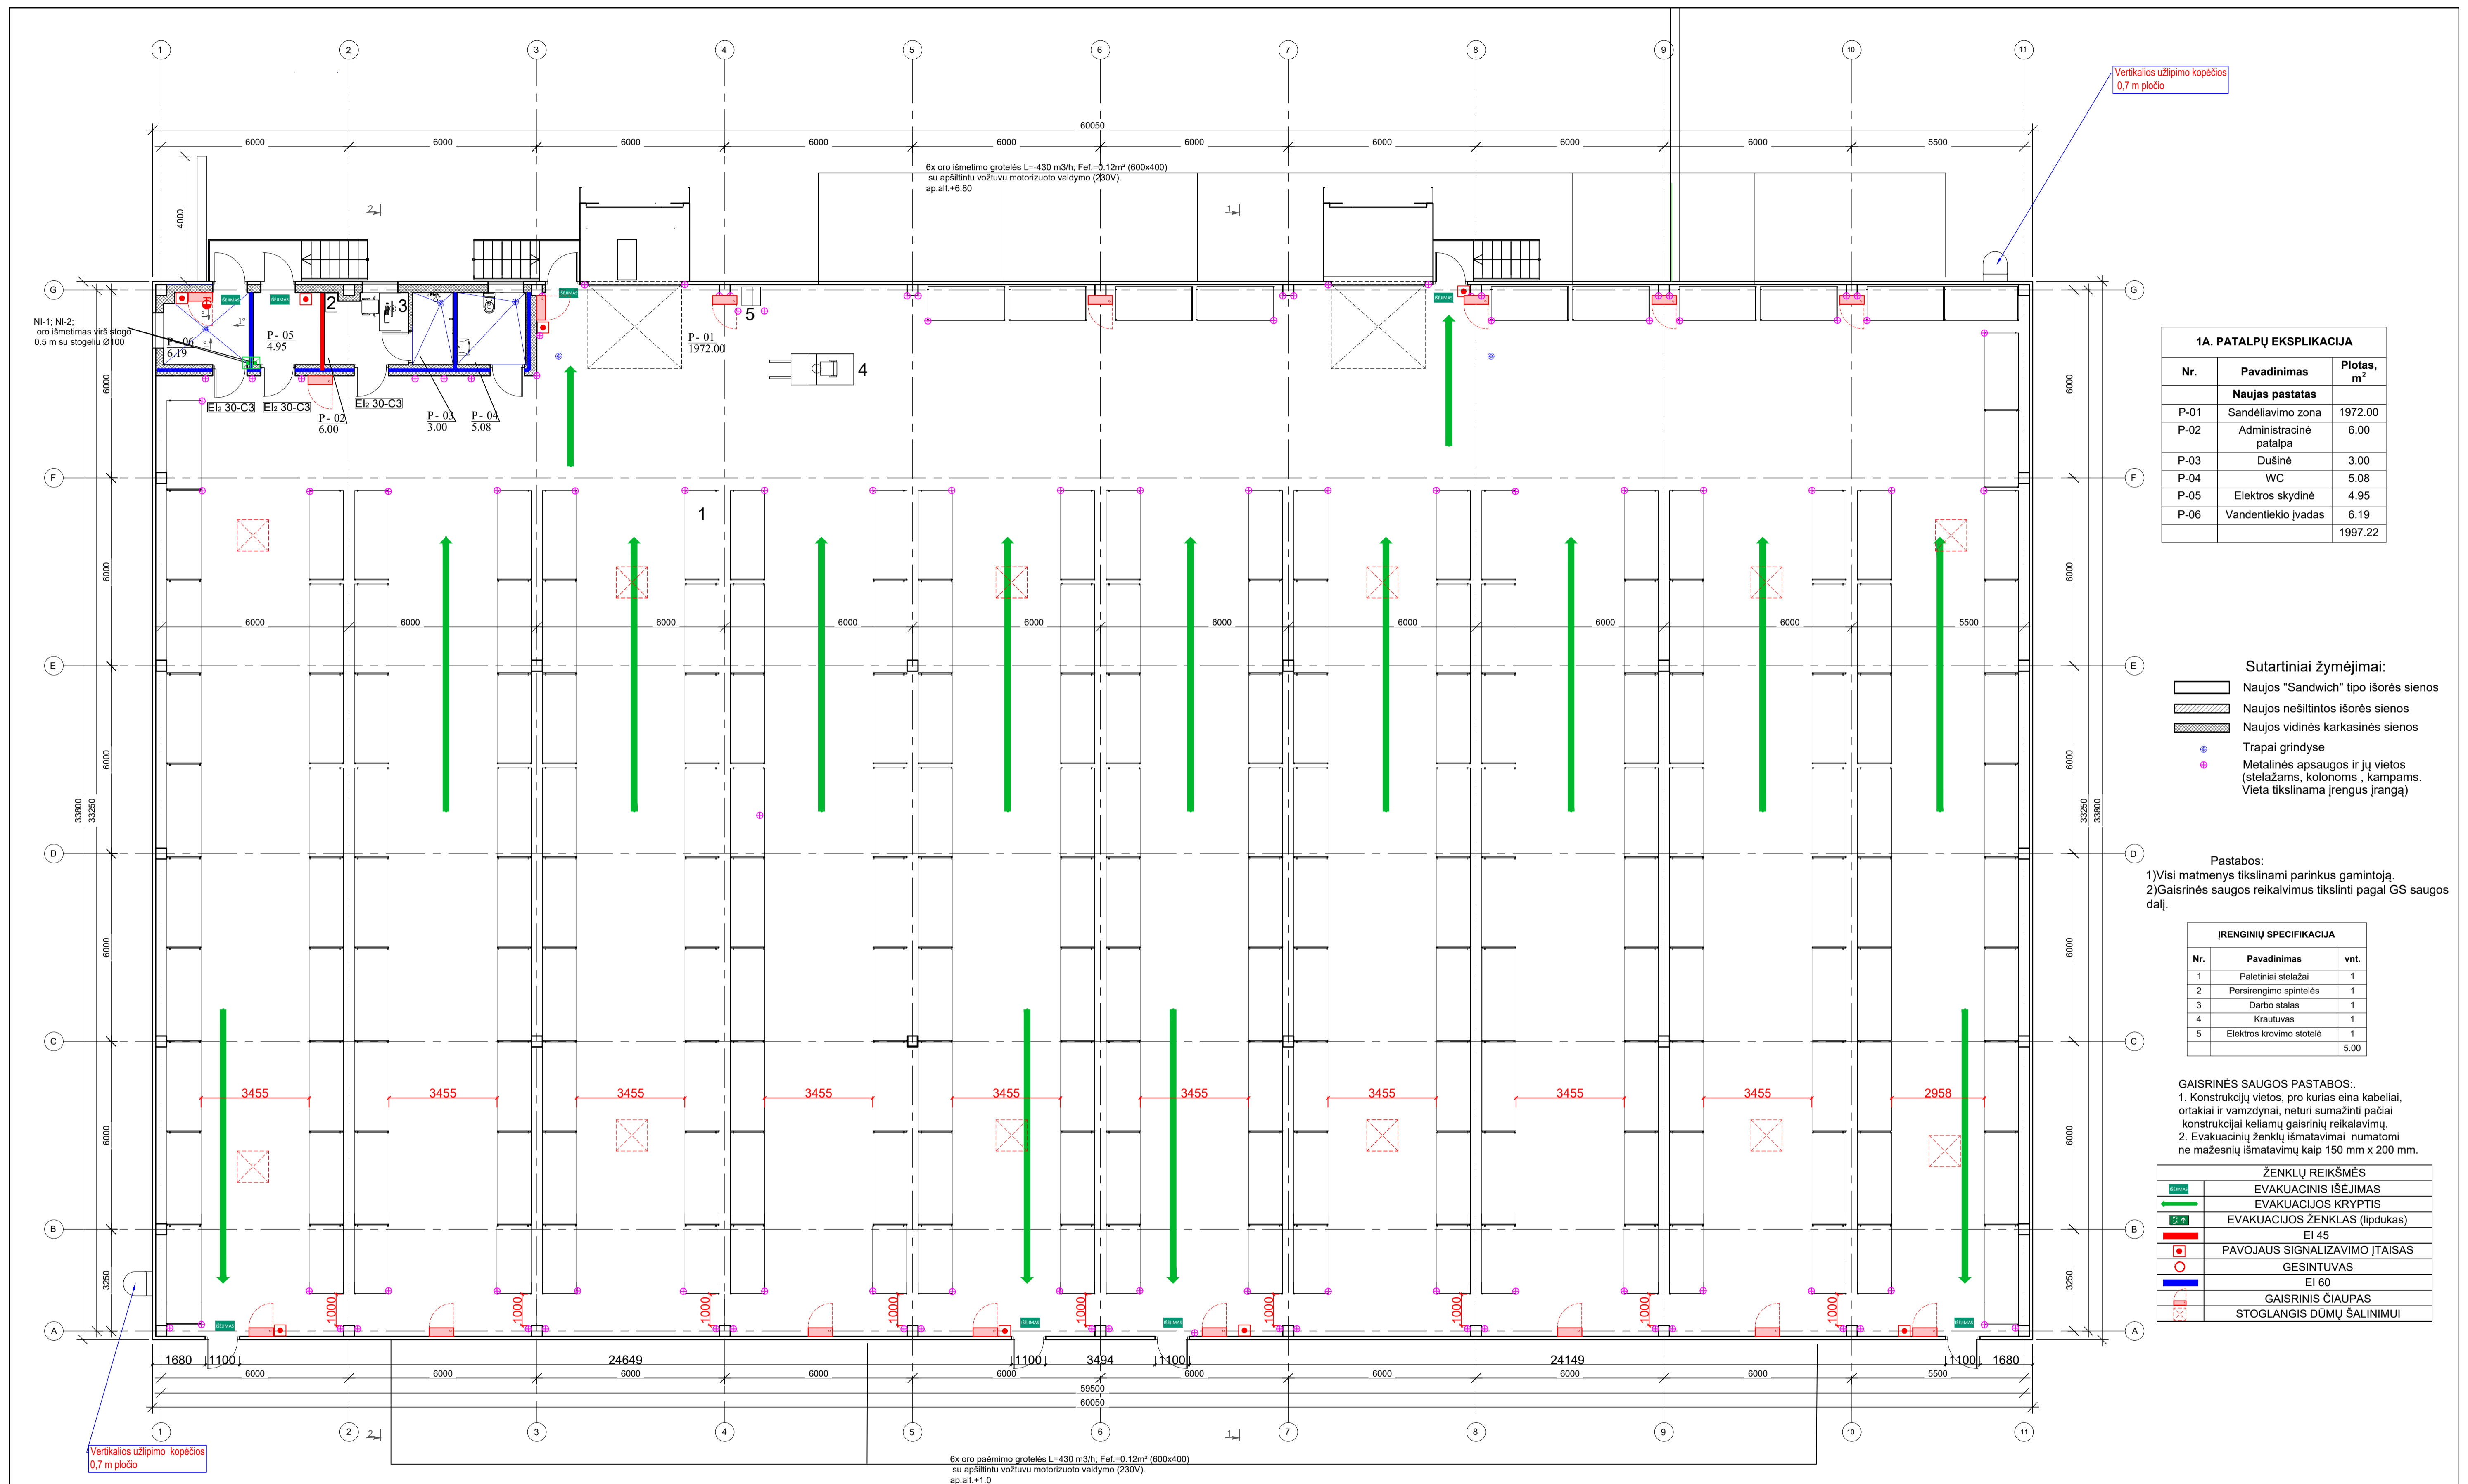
1 2 3 4 5 6 7 8 9 10 11

Vertikalios užlipimo kopėčios
0,7 m pločio

60050
6000 6000 6000 6000 6000 6000 6000 6000 6000 5500

6x oro išmetimo grotelės L=-430 m3/h; Fef.=0.12m² (600x400)
su apšiltintu vožtuvu motorizuoto valdymo (230V).
ap.alt.+6.80

4000

G G
F F
E E
D D
C C
B B
A A

NI-1; NI-2;
oro išmetimas virš stogo
0.5 m su stogeliu Ø100

P - 06
6.19
P - 05
4.95
P - 02
6.00
P - 03
3.00
P - 04
5.08
P - 01
1972.00

EI2 30-C3 EI2 30-C3 EI2 30-C3

1 2 3 4 5

6000 6000 6000 6000 6000 6000 6000 6000 6000 5500

33800 33250 6000 6000 6000 6000 6000 3250

3455 3455 3455 3455 3455 3455 3455 3455 3455 2958

1000 1000 1000 1000 1000 1000 1000 1000 1000

1680 1100 24649 1100 3494 1100 24149 1100 1680
6000 6000 6000 6000 6000 6000 6000 6000 6000 5500
59500
60050

6x oro paėmimo grotelės L=430 m3/h; Fef.=0.12m² (600x400)
su apšiltintu vožtuvu motorizuoto valdymo (230V).
ap.alt.+1.0

1A. PATALPŲ EKSPLIKACIJA

| Nr. | Pavadinimas | Plotas, $m^2$ |
|---|---|---|
| | Naujas pastatas | |
| P-01 | Sandėliavimo zona | 1972.00 |
| P-02 | Administracinė patalpa | 6.00 |
| P-03 | Dušinė | 3.00 |
| P-04 | WC | 5.08 |
| P-05 | Elektros skydinė | 4.95 |
| P-06 | Vandentiekio įvadas | 6.19 |
| | | 1997.22 |

Sutartiniai žymėjimai:
Naujos "Sandwich" tipo išorės sienos
Naujos nešiltintos išorės sienos
Naujos vidinės karkasinės sienos
Trapai grindyse
Metalinės apsaugos ir jų vietos (stelažams, kolonoms , kampams. Vieta tikslinama įrengus įrangą)

Pastabos:
1)Visi matmenys tikslinami parinkus gamintoją.
2)Gaisrinės saugos reikalvimus tikslinti pagal GS saugos dalį.

ĮRENGINIŲ SPECIFIKACIJA

| Nr. | Pavadinimas | vnt. |
|---|---|---|
| 1 | Paletiniai stelažai | 1 |
| 2 | Persirengimo spintelės | 1 |
| 3 | Darbo stalas | 1 |
| 4 | Krautuvas | 1 |
| 5 | Elektros krovimo stotelė | 1 |
| | | 5.00 |

GAISRINĖS SAUGOS PASTABOS:.
1. Konstrukcijų vietos, pro kurias eina kabeliai, ortakiai ir vamzdynai, neturi sumažinti pačiai konstrukcijai keliamų gaisrinių reikalavimų.
2. Evakuacinių ženklų išmatavimai numatomi ne mažesnių išmatavimų kaip 150 mm x 200 mm.

ŽENKLŲ REIKŠMĖS
EVAKUACINIS IŠĖJIMAS
EVAKUACIJOS KRYPTIS
EVAKUACIJOS ŽENKLAS (lipdukas)
EI 45
PAVOJAUS SIGNALIZAVIMO ĮTAISAS
GESINTUVAS
EI 60
GAISRINIS ČIAUPAS
STOGLANGIS DŪMŲ ŠALINIMUI

Vertikalios užlipimo kopėčios
0,7 m pločio